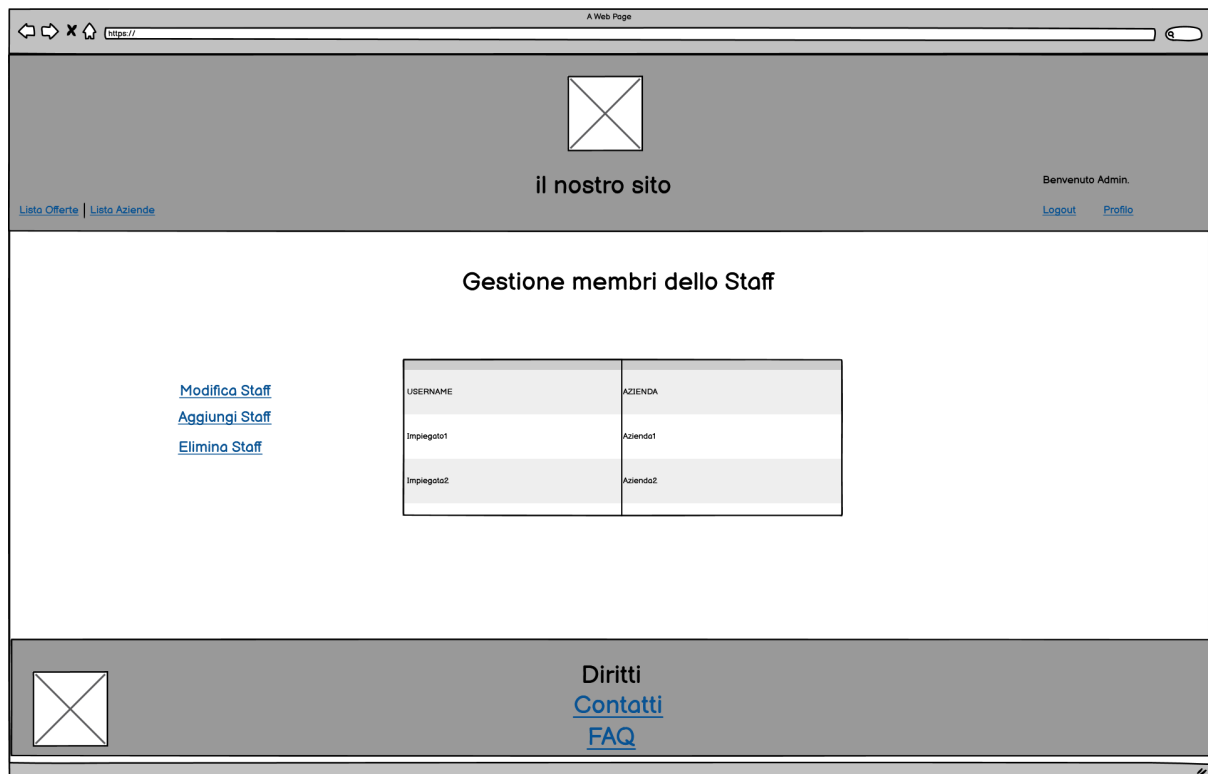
A Web Page

https://

il nostro sito

Benvenuto Admin.

Lista Offerte | Lista Aziende

Logout Profilo

Gestione membri dello Staff

Modifica Staff
Aggiungi Staff
Elimina Staff

| USERNAME | AZIENDA |
|---|---|
| Impiegato1 | Azienda1 |
| Impiegato2 | Azienda2 |

Diritti
Contatti
FAQ